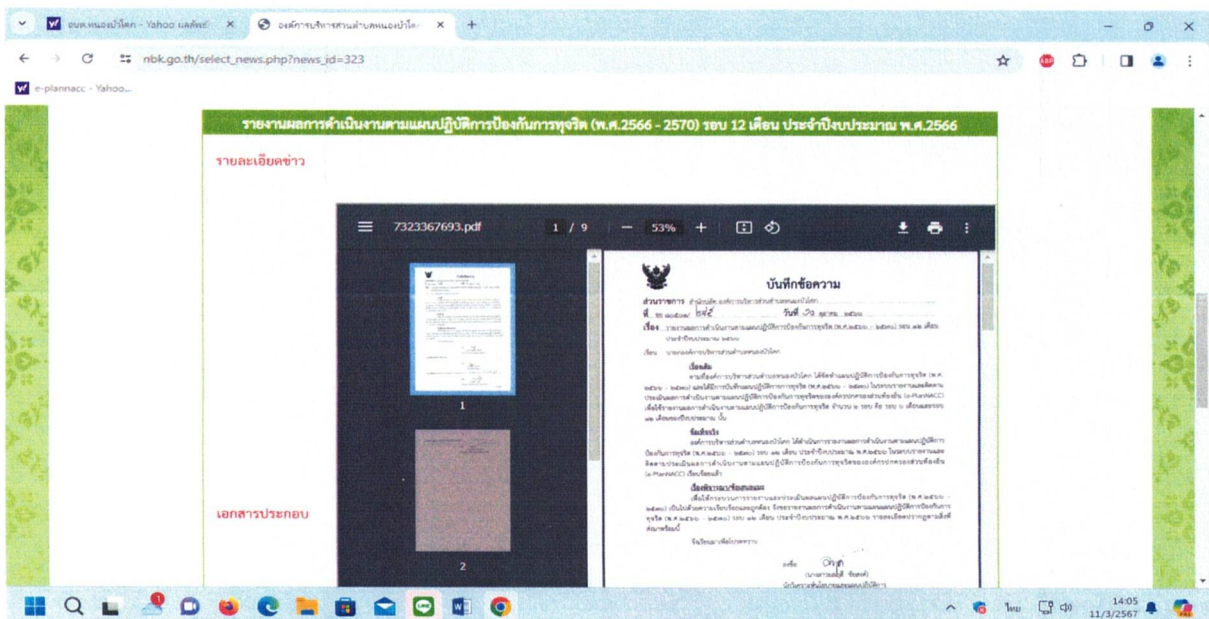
อบต.หนองบัวโคก - Yahoo ผลลัพธ์ ×
องค์การบริหารส่วนตำบลหนองบัวโคก ×
nbk.go.th/select_news.php?news_id=323
e-plannacc - Yahoo...

รายงานผลการดำเนินงานตามแผนปฏิบัติการป้องกันการทุจริต (พ.ศ.2566 - 2570) รอบ 12 เดือน ประจำปีงบประมาณ พ.ศ.2566

รายละเอียดข่าว

7323367693.pdf 1 / 9 — 53% +

1

2

บันทึกข้อความ

ส่วนราชการ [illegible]
ที่ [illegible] วันที่ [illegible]
เรื่อง รายงานผลการดำเนินงานตามแผนปฏิบัติการป้องกันการทุจริต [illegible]

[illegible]

เอกสารประกอบ

14:05
11/3/2567